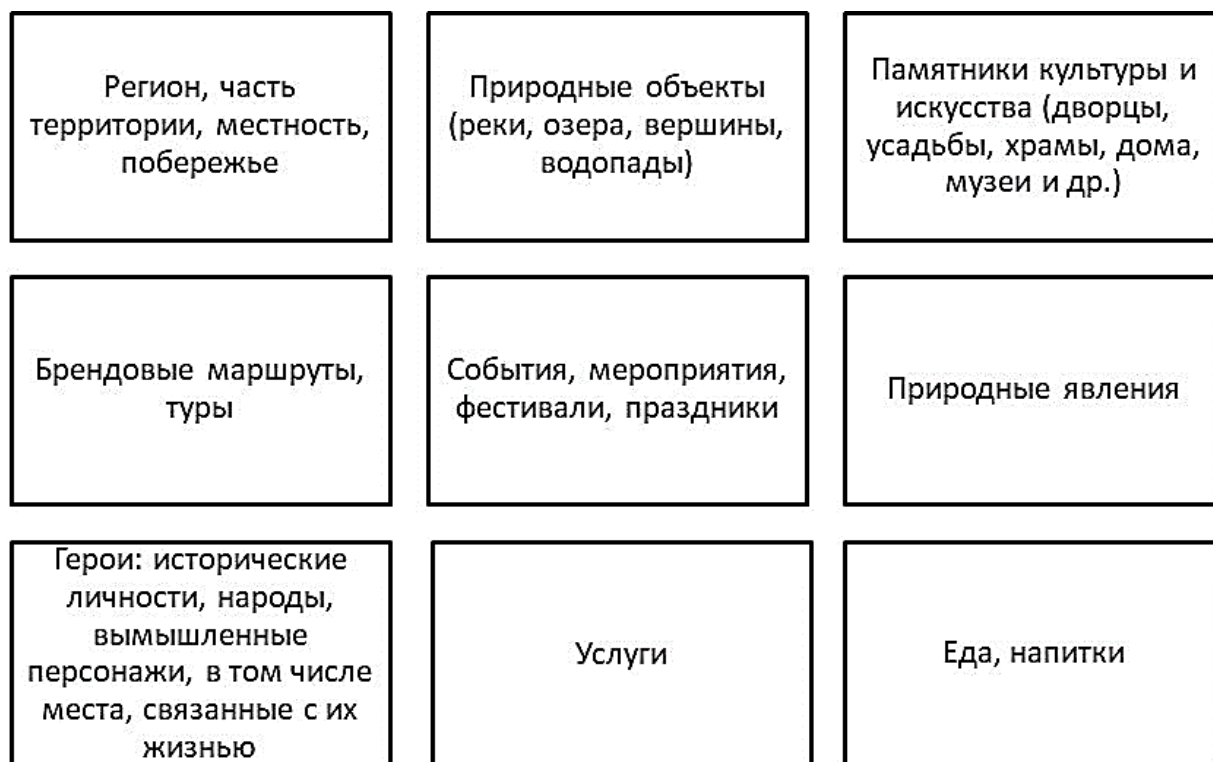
Регион, часть территории, местность, побережье

Природные объекты (реки, озера, вершины, водопады)

Памятники культуры и искусства (дворцы, усадьбы, храмы, дома, музеи и др.)

Брендовые маршруты, туры

События, мероприятия, фестивали, праздники

Природные явления

Герои: исторические личности, народы, вымышленные персонажи, в том числе места, связанные с их жизнью

Услуги

Еда, напитки